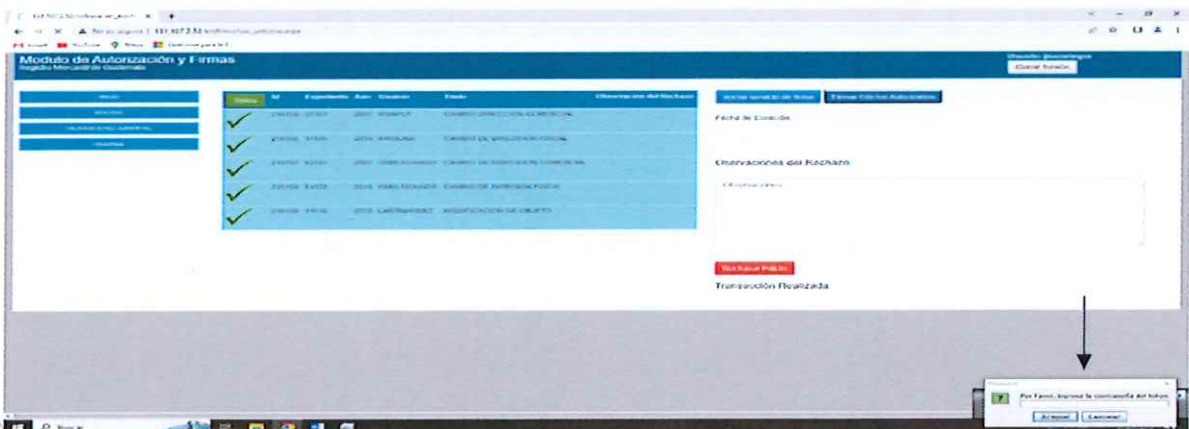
Modulo de Autorización y Firmas
Registro Mercantil de Guatemala

Cerrar Sesión

| Todos | Id | Expediente | Año | Usuario | Tramite | Observacion del Rechazo |
|---|---|---|---|---|---|---|
| | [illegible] | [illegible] | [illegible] | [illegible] | CAMBIO DIRECCION COMERCIAL | |
| | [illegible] | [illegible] | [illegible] | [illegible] | CAMBIO DE DIRECCION FISCAL | |
| | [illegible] | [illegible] | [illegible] | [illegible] | CAMBIO DE DIRECCION COMERCIAL | |
| | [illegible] | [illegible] | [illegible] | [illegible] | CAMBIO DE DIRECCION FISCAL | |
| | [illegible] | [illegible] | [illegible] | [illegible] | MODIFICACION DE OBJETO | |

Fecha de Creación

Observaciones del Rechazo

Observaciones

Rechazar Folios

Transacción Realizada

Por Favor, Ingrese la contraseña del token

Aceptar Cancelar